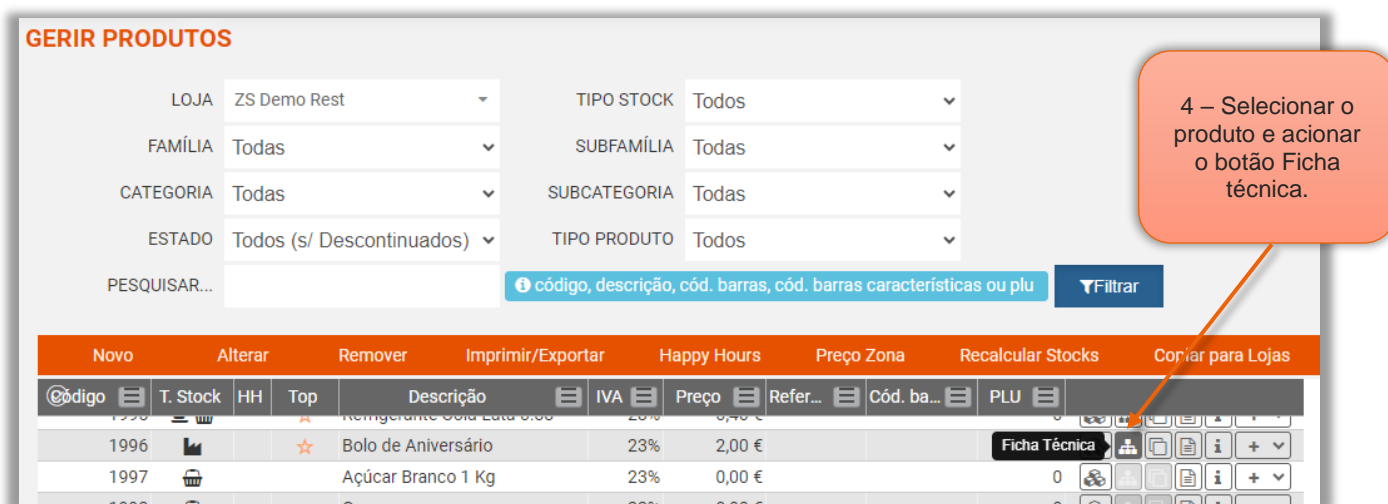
GERIR PRODUTOS

LOJA ZS Demo Rest
TIPO STOCK Todos
FAMÍLIA Todas
SUBFAMÍLIA Todas
CATEGORIA Todas
SUBCATEGORIA Todas
ESTADO Todos (s/ Descontinuados)
TIPO PRODUTO Todos
PESQUISAR...
código, descrição, cód. barras, cód. barras características ou plu
Filtrar

4 – Selecionar o produto e acionar o botão Ficha técnica.

Novo Alterar Remover Imprimir/Exportar Happy Hours Preço Zona Recalcular Stocks Copiar para Lojas

| Código | T. Stock | HH | Top | Descrição | IVA | Preço | Refer... | Cód. ba... | PLU | |
|---|---|---|---|---|---|---|---|---|---|---|
| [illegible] | | | | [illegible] | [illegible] | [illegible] | | | 0 | |
| 1996 | | | | Bolo de Aniversário | 23% | 2,00 € | | | | Ficha Técnica |
| 1997 | | | | Açúcar Branco 1 Kg | 23% | 0,00 € | | | 0 | |
| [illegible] | | | | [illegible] | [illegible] | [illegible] | | | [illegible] | |